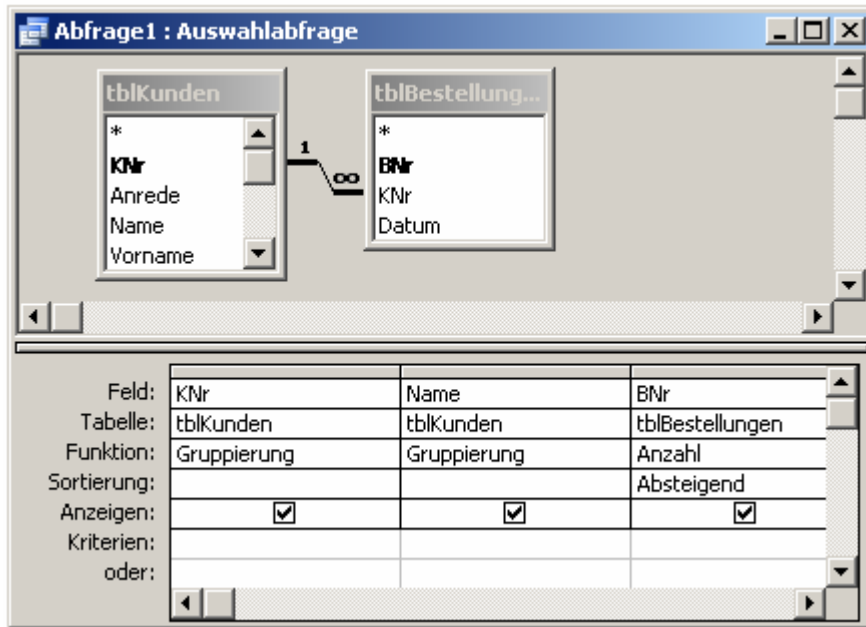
Abfrage1 : Auswahlabfrage

tblKunden
*
KNr
Anrede
Name
Vorname

1
∞

tblBestellung...
*
BNr
KNr
Datum

| | | | |
|---|---|---|---|
| Feld: | KNr | Name | BNr |
| Tabelle: | tblKunden | tblKunden | tblBestellungen |
| Funktion: | Gruppierung | Gruppierung | Anzahl |
| Sortierung: | | | Absteigend |
| Anzeigen: | ☑ | ☑ | ☑ |
| Kriterien: | | | |
| oder: | | | |